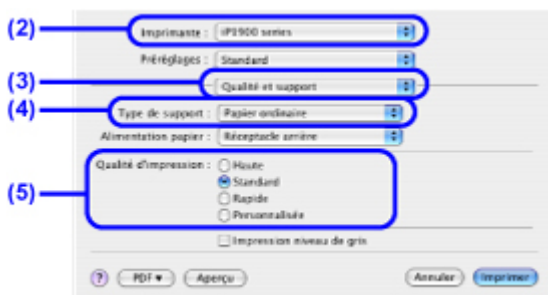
(2)
Imprimante : iP8900 series
Préréglages : Standard
(3)
Qualité et support
(4)
Type de support : Papier ordinaire
Alimentation papier : Réceptacle arrière
(5)
Qualité d'impression : Haute
Standard
Rapide
Personnalisée
Impression niveau de gris
?
PDF ▾
Aperçu
Annuler
Imprimer